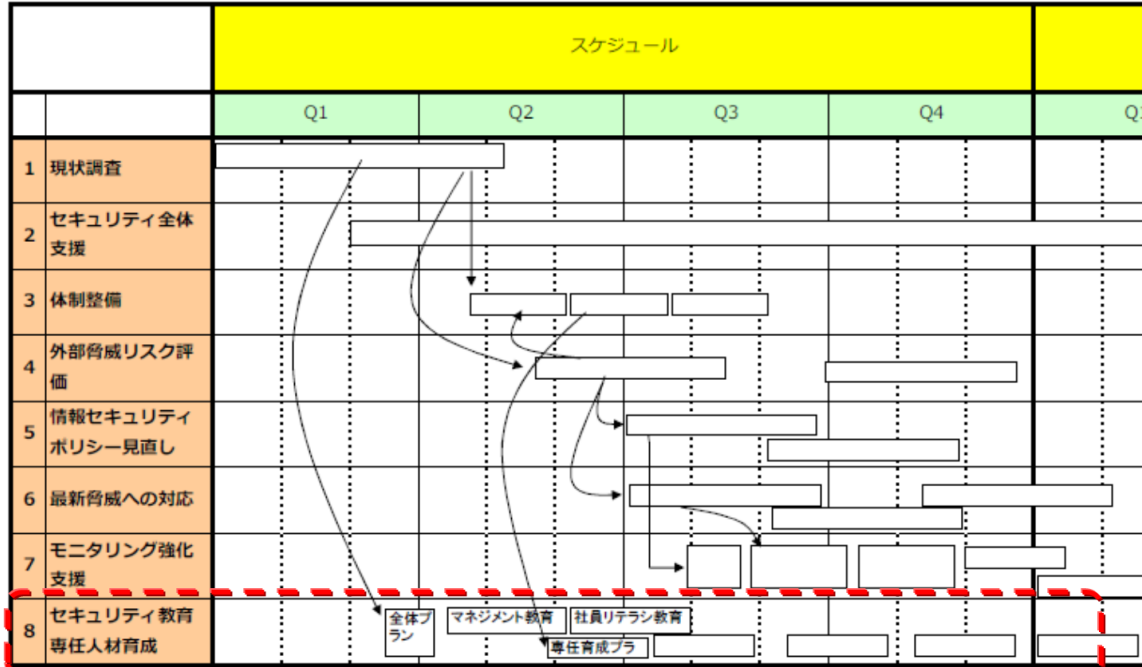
| | | スケジュール | | | | |
|---|---|---|---|---|---|---|
| | | Q1 | Q2 | Q3 | Q4 | Q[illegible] |
| 1 | 現状調査 | | | | | |
| 2 | セキュリティ全体支援 | | | | | |
| 3 | 体制整備 | | | | | |
| 4 | 外部脅威リスク評価 | | | | | |
| 5 | 情報セキュリティポリシー見直し | | | | | |
| 6 | 最新脅威への対応 | | | | | |
| 7 | モニタリング強化支援 | | | | | |
| 8 | セキュリティ教育専任人材育成 | 全体プラン | マネジメント教育 専任育成プラ | 社員リテラシ教育 | | |